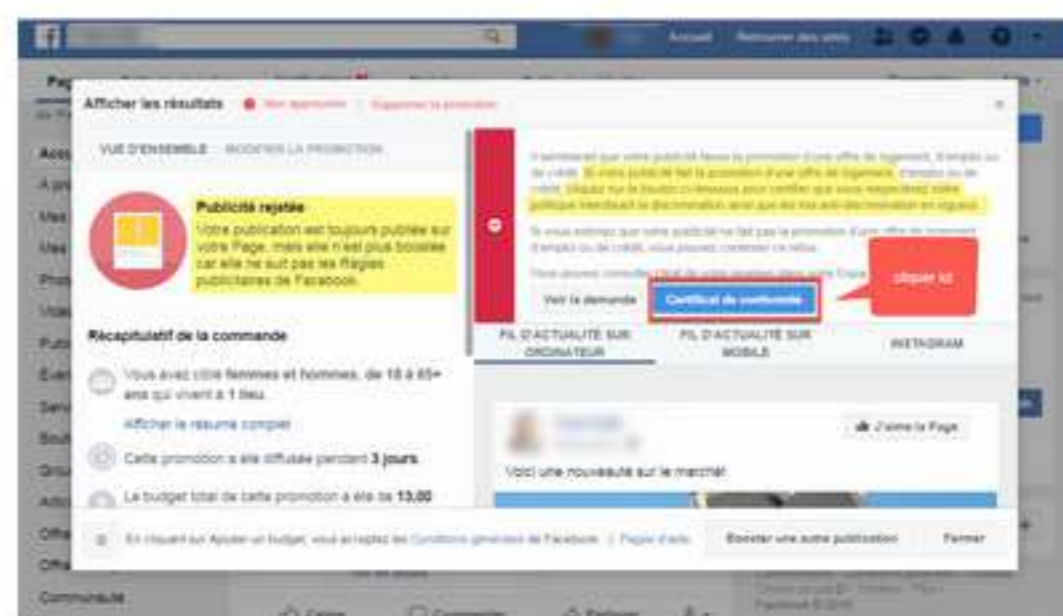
Accueil Retrouver des amis

Afficher les résultats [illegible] Supprimer la promotion

VUE D'ENSEMBLE MODIFIER LA PROMOTION

Publicité rejetée
Votre publication est toujours publiée sur votre Page, mais elle n'est plus boostée car elle ne suit pas les Règles publicitaires de Facebook.

Récapitulatif de la commande

Vous avez ciblé femmes et hommes, de 18 à 65+ ans qui vivent à 1 lieu.

Afficher le résumé complet

Cette promotion a été diffusée pendant 3 jours.

Le budget total de cette promotion a été de 10,00

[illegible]

Voir la demande

Certificat de conformité

cliquer ici

FIL D'ACTUALITÉ SUR ORDINATEUR

FIL D'ACTUALITÉ SUR MOBILE

INSTAGRAM

J'aime la Page

Voici une nouveauté sur le marché

En cliquant sur Ajouter un budget, vous acceptez les Conditions générales de Facebook. | Pages d'aide

Booster une autre publication

Fermer

Communauté